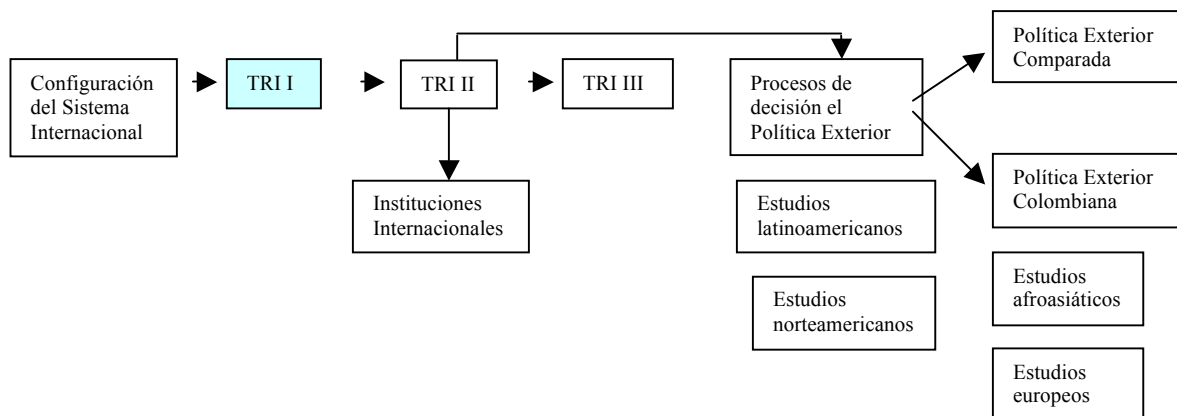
Configuración del Sistema Internacional

TRI I

TRI II

TRI III

Procesos de decisión el Política Exterior

Política Exterior Comparada

Política Exterior Colombiana

Instituciones Internacionales

Estudios latinoamericanos

Estudios norteamericanos

Estudios afroasiáticos

Estudios europeos